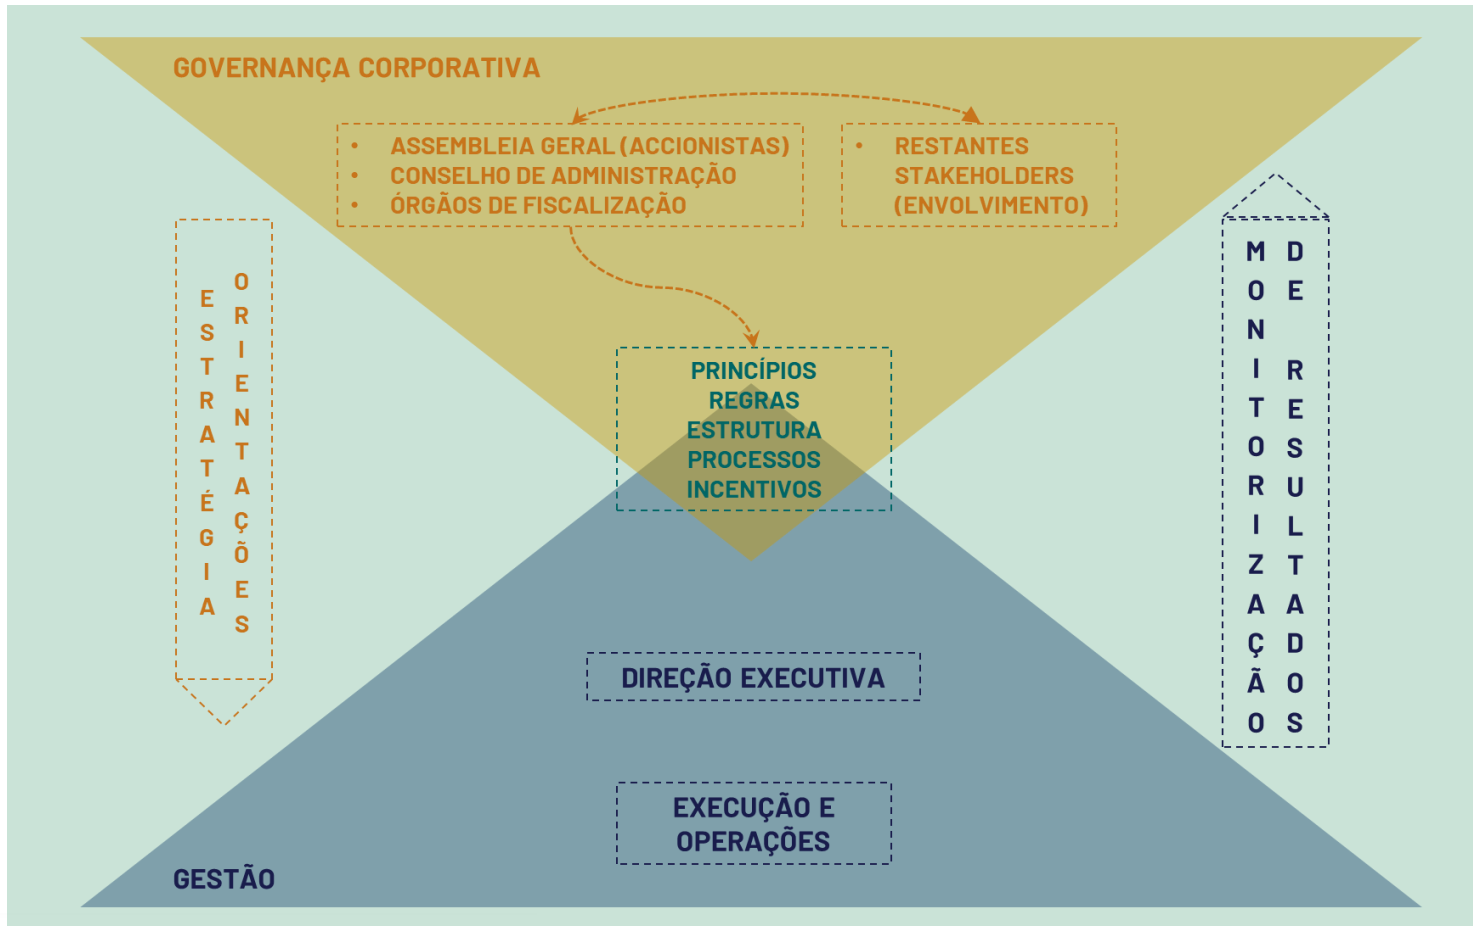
GOVERNANÇA CORPORATIVA

- ASSEMBLEIA GERAL (ACCIONISTAS)
- CONSELHO DE ADMINISTRAÇÃO
- ÓRGÃOS DE FISCALIZAÇÃO

- RESTANTES STAKEHOLDERS (ENVOLVIMENTO)

ESTRATÉGIA ORIENTAÇÕES

PRINCÍPIOS
REGRAS
ESTRUTURA
PROCESSOS
INCENTIVOS

MONITORIZAÇÃO DE RESULTADOS

DIREÇÃO EXECUTIVA

EXECUÇÃO E OPERAÇÕES

GESTÃO